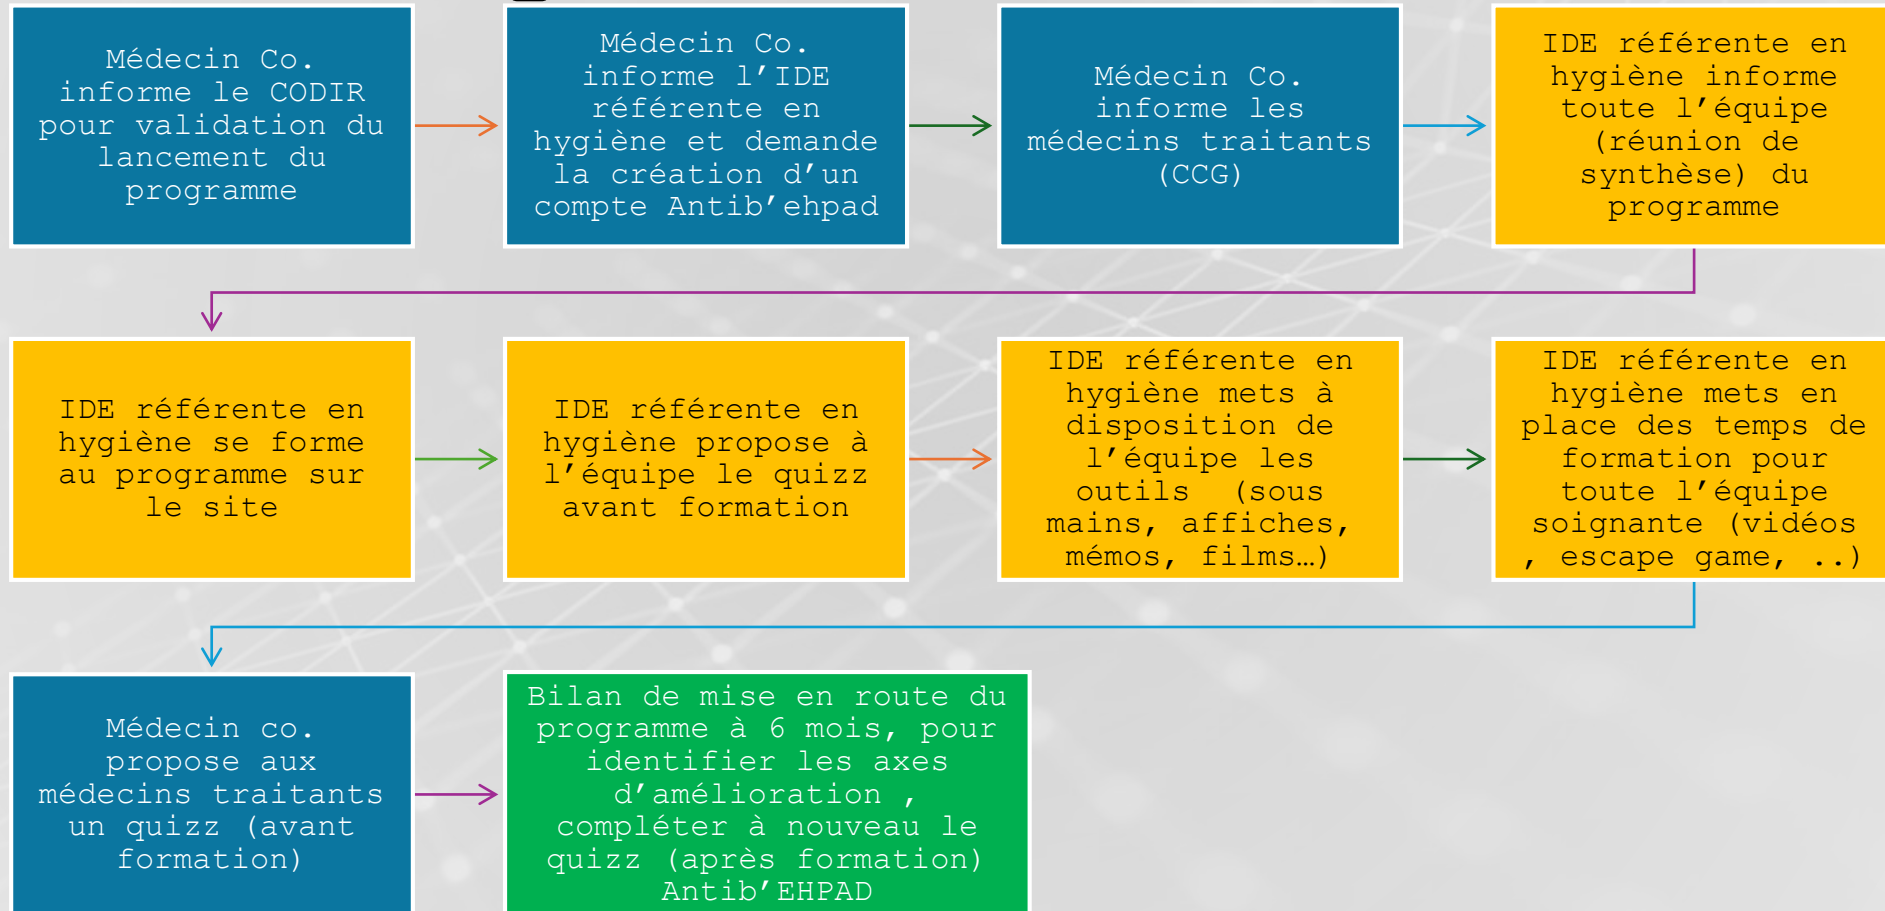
Médecin Co. informe le CODIR pour validation du lancement du programme

Médecin Co. informe l’IDE référente en hygiène et demande la création d’un compte Antib’ehpad

Médecin Co. informe les médecins traitants (CCG)

IDE référente en hygiène informe toute l’équipe (réunion de synthèse) du programme

IDE référente en hygiène se forme au programme sur le site

IDE référente en hygiène propose à l’équipe le quizz avant formation

IDE référente en hygiène mets à disposition de l’équipe les outils (sous mains, affiches, mémos, films…)

IDE référente en hygiène mets en place des temps de formation pour toute l’équipe soignante (vidéos , escape game, ..)

Médecin co. propose aux médecins traitants un quizz (avant formation)

Bilan de mise en route du programme à 6 mois, pour identifier les axes d’amélioration , compléter à nouveau le quizz (après formation) Antib’EHPAD